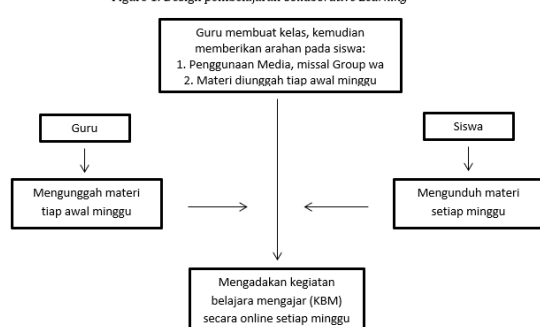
Figure 3. Design pembelajaran Collaborative Learning

Guru membuat kelas, kemudian memberikan arahan pada siswa:
1. Penggunaan Media, missal Group wa
2. Materi diunggah tiap awal minggu

Guru

Siswa

Mengunggah materi tiap awal minggu

Mengunduh materi setiap minggu

Mengadakan kegiatan belajara mengajar (KBM) secara online setiap minggu